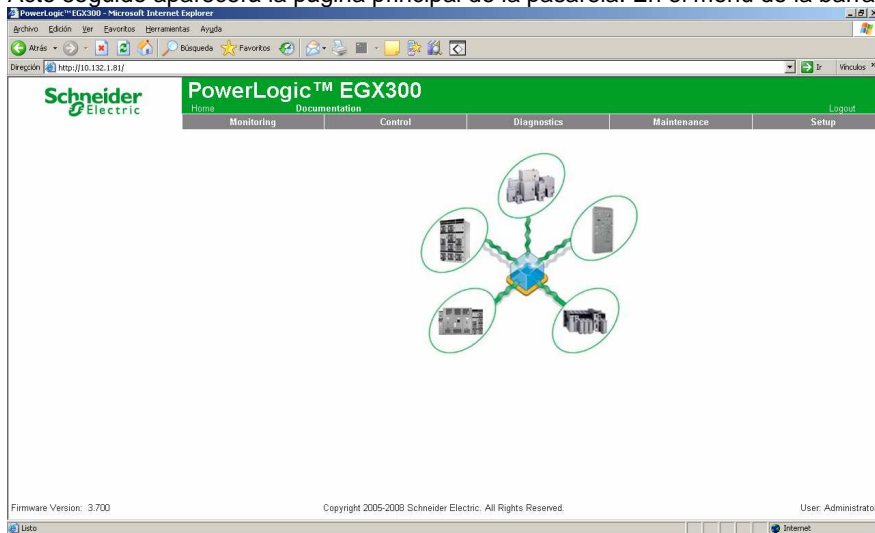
PowerLogic™ EGX300 - Microsoft Internet Explorer

Archivo Edición Ver Favoritos Herramientas Ayuda

Atrás Búsqueda Favoritos

Dirección http://10.132.1.81/ Ir Vínculos

Schneider Electric

PowerLogic™ EGX300

Home Documentation Logout

Monitoring Control Diagnostics Maintenance Setup

Firmware Version: 3.700

Copyright 2005-2008 Schneider Electric. All Rights Reserved.

User: Administrato

Listo

Internet